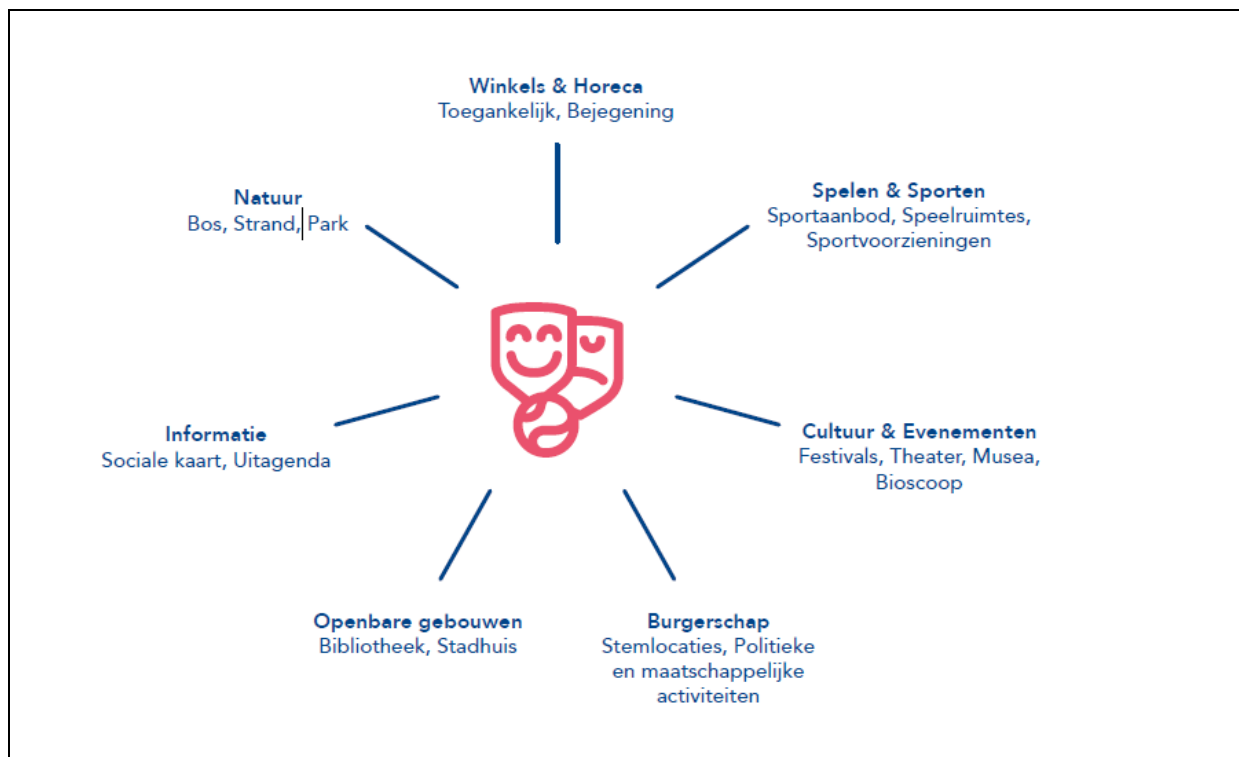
Winkels & Horeca
Toegankelijk, Bejegening

Natuur
Bos, Strand, Park

Spelen & Sporten
Sportaanbod, Speelruimtes, Sportvoorzieningen

Informatie
Sociale kaart, Uitagenda

Cultuur & Evenementen
Festivals, Theater, Musea, Bioscoop

Openbare gebouwen
Bibliotheek, Stadhuis

Burgerschap
Stemlocaties, Politieke en maatschappelijke activiteiten